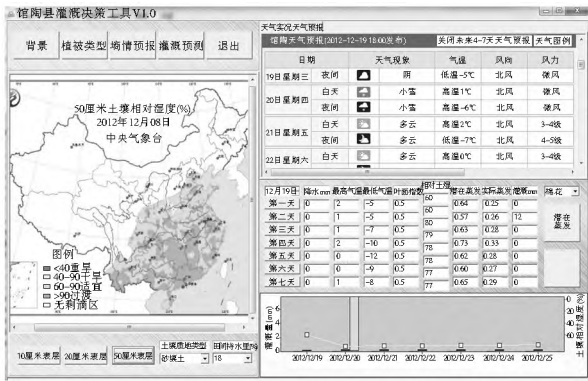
馆陶县灌溉决策工具V1.0

背景 植被类型 墒情预报 灌溉预测 退出

50厘米土壤相对湿度(%)
2012年12月08日
中央气象台

图例
<40重旱
40-50干旱
60-90适宜
>90过湿
无耕地区

10厘米表层 20厘米表层 50厘米表层 土壤质地类型 砂壤土 田间持水量(%) 18

天气实况天气预报
馆陶天气预报(2012-12-19 18:00发布) 关闭未来4-7天天气预报 关闭图例

| 日期 | | 天气现象 | 气温 | 风向 | 风力 |
|---|---|---|---|---|---|
| 19日星期三 | 夜间 | 阴 | 低温-5℃ | 北风 | 微风 |
| 20日星期四 | 白天 | 小雪 | 高温1℃ | 北风 | 微风 |
| | 夜间 | 小雪 | 高温-6℃ | 北风 | 微风 |
| 21日星期五 | 白天 | 多云 | 高温2℃ | 北风 | 3-4级 |
| | 夜间 | 多云 | 低温-8℃ | 北风 | 4-5级 |
| 22日星期六 | 白天 | 多云 | 高温0℃ | 北风 | 3-4级 |

| 12月19日 | 降水mm | 最高气温 | 最低气温 | 叶面指数 | 相对土壤湿度 | 潜在蒸发 | 实际蒸发 | 灌溉mm |
|---|---|---|---|---|---|---|---|---|
| 第一天 | 0 | 2 | -5 | 0.5 | 60 | 0.64 | 0.25 | 0 |
| 第二天 | 0 | 1 | -5 | 0.5 | 80 | 0.57 | 0.26 | 12 |
| 第三天 | 0 | 1 | -7 | 0.5 | 80 | 0.63 | 0.28 | 0 |
| 第四天 | 0 | 2 | -10 | 0.5 | 79 | 0.73 | 0.33 | 0 |
| 第五天 | 0 | 0 | -12 | 0.5 | 78 | 0.62 | 0.28 | 0 |
| 第六天 | 0 | 0 | -9 | 0.5 | 77 | 0.60 | 0.27 | 0 |
| 第七天 | 0 | 1 | -8 | 0.5 | 77 | 0.65 | 0.29 | 0 |

绵花
潜在蒸发

降水量(mm) 土壤相对湿度(%)
2012/12/19 2012/12/20 2012/12/21 2012/12/22 2012/12/23 2012/12/24 2012/12/25